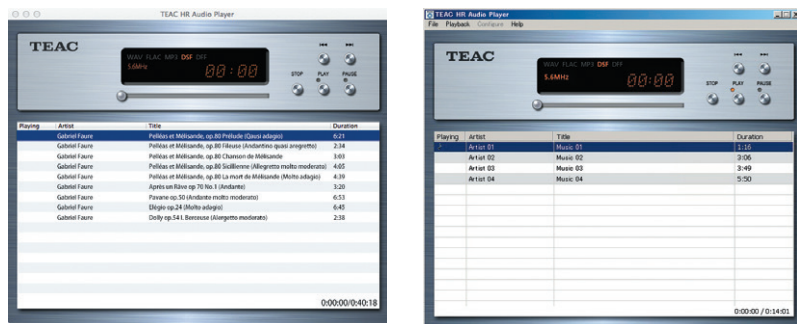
TEAC HR Audio Player

TEAC

WAV FLAC MP3 DSF DFF
5.6MHz
00:00

STOP PLAY PAUSE

| Playing | Artist | Title | Duration |
|---|---|---|---|
| | Gabriel Faure | Pelléas et Mélisande, op.80 Prélude (Quasi adagio) | 6:21 |
| | Gabriel Faure | Pelléas et Mélisande, op.80 Fileuse (Andantino quasi aregretto) | 2:34 |
| | Gabriel Faure | Pelléas et Mélisande, op.80 Chanson de Mélisande | 3:03 |
| | Gabriel Faure | Pelléas et Mélisande, op.80 Sicillienne (Allegretto molto moderato) | 4:05 |
| | Gabriel Faure | Pelléas et Mélisande, op.80 La mort de Mélisande (Molto adagio) | 4:39 |
| | Gabriel Faure | Après un Rêve op 70 No.1 (Andante) | 3:20 |
| | Gabriel Faure | Pavane op.50 (Andante molto moderato) | 6:53 |
| | Gabriel Faure | Elégie op.24 (Molto adagio) | 6:45 |
| | Gabriel Faure | Dolly op.54 I. Berceuse (Allegretto moderato) | 2:38 |

0:00:00/0:40:18

TEAC HR Audio Player
File Playback Configure Help

TEAC

WAV FLAC MP3 DSF DFF
5.6MHz
00:00

STOP PLAY PAUSE

| Playing | Artist | Title | Duration |
|---|---|---|---|
| | Artist 01 | Music 01 | 1:16 |
| | Artist 02 | Music 02 | 3:06 |
| | Artist 03 | Music 03 | 3:49 |
| | Artist 04 | Music 04 | 5:50 |

0:00:00 / 0:14:01